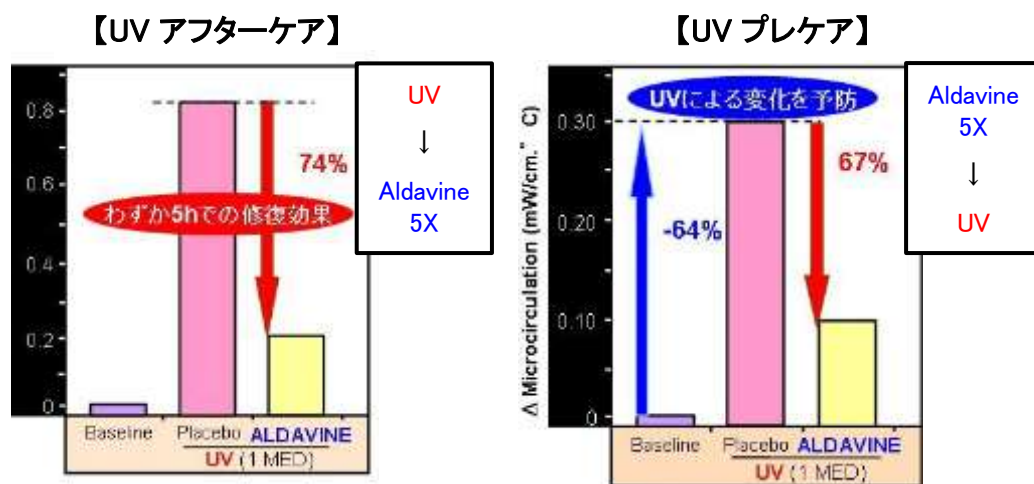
【UV アフターケア】

UV
↓
Aldavine
5X

0.8
0.6
0.4
0.2
0

74%

わずか5hでの修復効果

Baseline
Placebo
ALDAVINE
UV (1 MED)

【UV プレケア】

Aldavine
5X
↓
UV

UVによる変化を予防

Δ Microcirculation (mW/cm.² C)

0.30
0.20
0.10
0

-64%

67%

Baseline
Placebo
ALDAVINE
UV (1 MED)